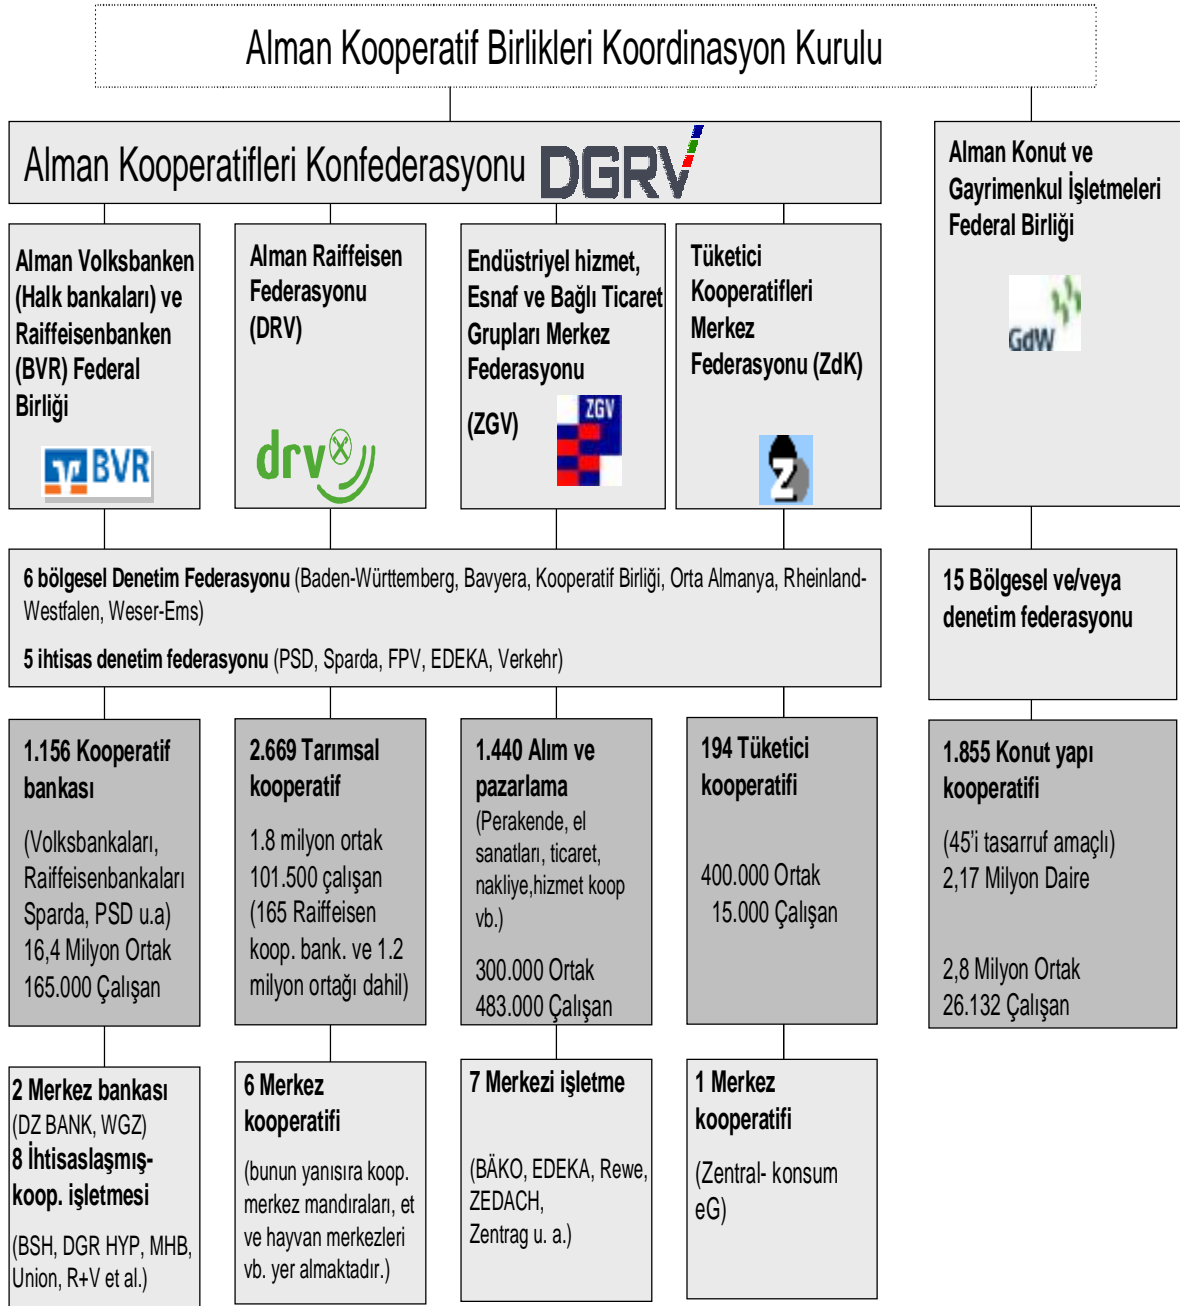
Alman Kooperatif Birlikleri Koordinasyon Kurulu

Alman Kooperatifleri Konfederasyonu DGRV

Alman Konut ve Gayrimenkul İşletmeleri Federal Birliği

GdW

Alman Volksbanken (Halk bankaları) ve Raiffeisenbanken (BVR) Federal Birliği

BVR

Alman Raiffeisen Federasyonu (DRV)

drv

Endüstriyel hizmet, Esnaf ve Bağlı Ticaret Grupları Merkez Federasyonu

(ZGV)

ZGV

Tüketici Kooperatifleri Merkez Federasyonu (ZdK)

Z

6 bölgesel Denetim Federasyonu (Baden-Württemberg, Bavyera, Kooperatif Birliği, Orta Almanya, Rheinland-Westfalen, Weser-Ems)

5 ihtisas denetim federasyonu (PSD, Sparda, FPV, EDEKA, Verkehr)

15 Bölgesel ve/veya denetim federasyonu

1.156 Kooperatif bankası

(Volksbankaları, Raiffeisenbankaları Sparda, PSD u.a) 16,4 Milyon Ortak 165.000 Çalışan

2.669 Tarımsal kooperatif

1.8 milyon ortak 101.500 çalışan (165 Raiffeisen koop. bank. ve 1.2 milyon ortağı dahil)

1.440 Alım ve pazarlama

(Perakende, el sanatları, ticaret, nakliye,hizmet koop vb.)

300.000 Ortak 483.000 Çalışan

194 Tüketici kooperatifi

400.000 Ortak 15.000 Çalışan

1.855 Konut yapı kooperatifi

(45'i tasarruf amaçlı) 2,17 Milyon Daire

2,8 Milyon Ortak 26.132 Çalışan

2 Merkez bankası (DZ BANK, WGZ) 8 İhtisaslaşmış-koop. işletmesi

(BSH, DGR HYP, MHB, Union, R+V et al.)

6 Merkez kooperatifi

(bunun yanısıra koop. merkez mandıraları, et ve hayvan merkezleri vb. yer almaktadır.)

7 Merkezi işletme

(BÄKO, EDEKA, Rewe, ZEDACH, Zentrag u. a.)

1 Merkez kooperatifi

(Zentral- konsum eG)